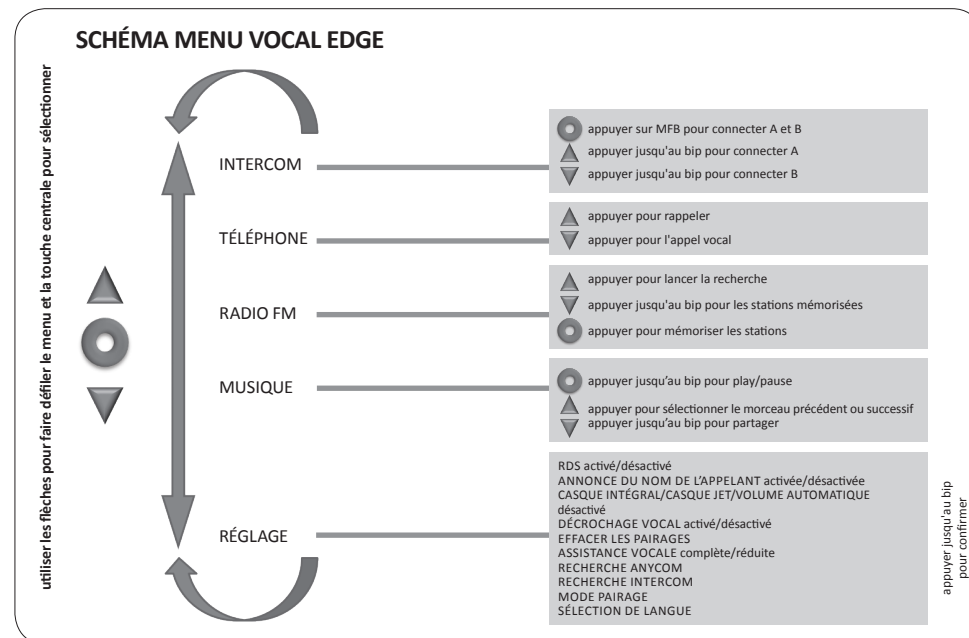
SCHÉMA MENU VOCAL EDGE

utiliser les flèches pour faire défiler le menu et la touche centrale pour sélectionner

INTERCOM

appuyer sur MFB pour connecter A et B
appuyer jusqu'au bip pour connecter A
appuyer jusqu'au bip pour connecter B

TÉLÉPHONE

appuyer pour rappeler
appuyer pour l'appel vocal

RADIO FM

appuyer pour lancer la recherche
appuyer jusqu'au bip pour les stations mémorisées
appuyer pour mémoriser les stations

MUSIQUE

appuyer jusqu'au bip pour play/pause
appuyer pour sélectionner le morceau précédent ou successif
appuyer jusqu'au bip pour partager

RÉGLAGE

RDS activé/désactivé
ANNONCE DU NOM DE L'APPELANT activée/désactivée
CASQUE INTÉGRAL/CASQUE JET/VOLUME AUTOMATIQUE désactivé
DÉCROCHAGE VOCAL activé/désactivé
EFFACER LES PAIRAGES
ASSISTANCE VOCALE complète/réduite
RECHERCHE ANYCOM
RECHERCHE INTERCOM
MODE PAIRAGE
SÉLECTION DE LANGUE

appuyer jusqu'au bip pour confirmer